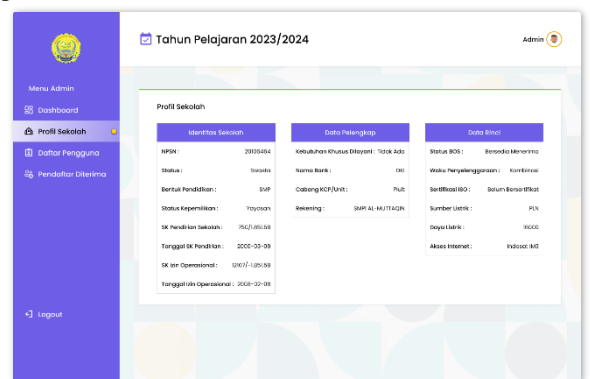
Menu Admin
Dashboard
Profil Sekolah
Daftar Pengguna
Pendaftar Diterima
Logout

Tahun Pelajaran 2023/2024

Admin

Profil Sekolah

| Identitas Sekolah | |
|---|---|
| NPSN : | 20136464 |
| Status : | Swasta |
| Bentuk Pendidikan : | SMP |
| Status Kepemilikan : | Yayasan |
| SK Pendirian Sekolah : | 750/1.185.58 |
| Tanggal SK Pendirian : | 2000-03-09 |
| SK Izin Operasional : | 12107/-1.185.59 |
| Tanggal Izin Operasional : | 2008-02-08 |

| Data Pelengkap | |
|---|---|
| Kebutuhan Khusus Dilayani : | Tidak Ada |
| Nama Bank : | DKI |
| Cabang KCP/Unit : | Pluit |
| Rekening : | SMPI AL-MUTTAQIN |

| Data Rinci | |
|---|---|
| Status BOS : | Bersedia Menerima |
| Waku Penyelenggaraan : | Kombinasi |
| Sertifikasi ISO : | Belum Bersertifikat |
| Sumber Listrik : | PLN |
| Daya Listrik : | 16500 |
| Akses Internet : | Indosat IM3 |